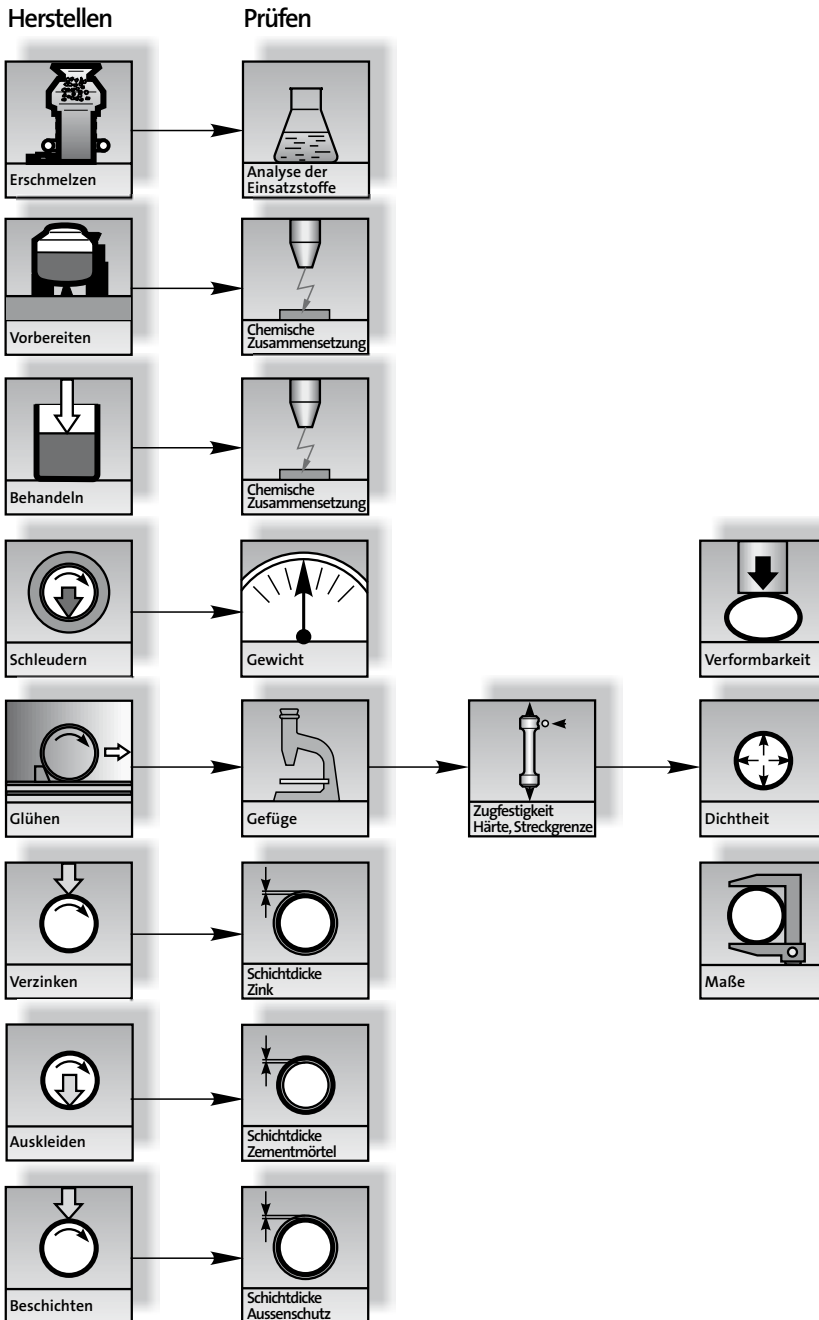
Herstellen

Prüfen

Erschmelzen

Analyse der Einsatzstoffe

Vorbereiten

Chemische Zusammensetzung

Behandeln

Chemische Zusammensetzung

Schleudern

Gewicht

Verformbarkeit

Glühen

Gefüge

Zugfestigkeit Härte, Streckgrenze

Dichtheit

Verzinken

Schichtdicke Zink

Maße

Auskleiden

Schichtdicke Zementmörtel

Beschichten

Schichtdicke Aussenschutz